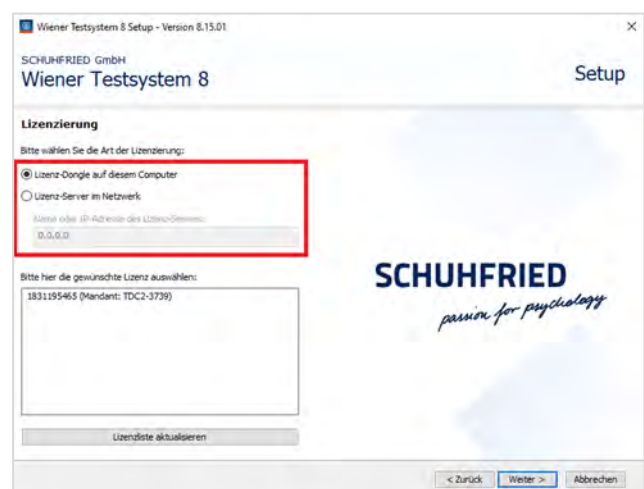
Wiener Testsystem 8 Setup - Version 8.15.01

×

SCHUHFRIED GmbH
Wiener Testsystem 8

Setup

Lizenzierung

Bitte wählen Sie die Art der Lizenzierung:

Lizenz-Dongle auf diesem Computer

Lizenz-Server im Netzwerk

Name oder IP-Adresse des Lizenz-Servers:

0.0.0.0

Bitte hier die gewünschte Lizenz auswählen:

1831195465 (Mandant: TDC2-3739)

Lizenzliste aktualisieren

SCHUHFRIED
passion for psychology

< Zurück

Weiter >

Abbrechen